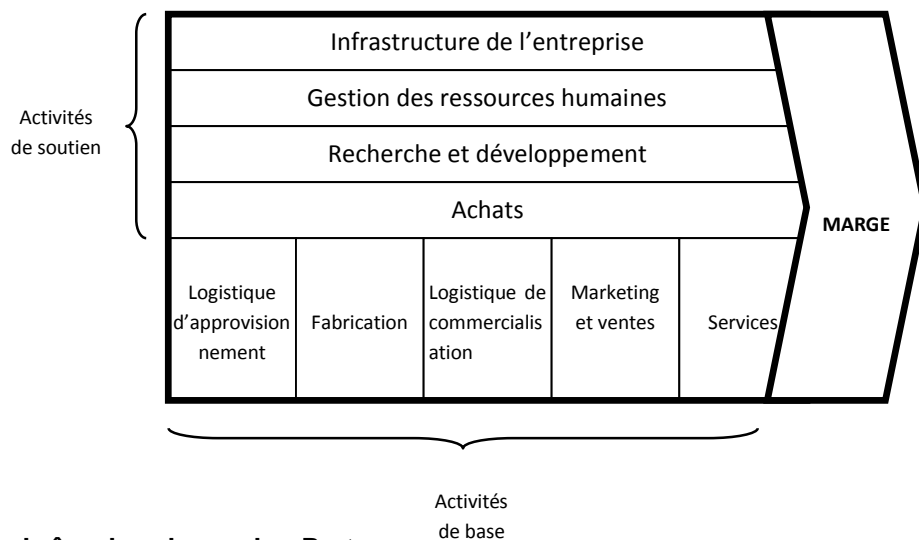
Activités de soutien

Infrastructure de l'entreprise

Gestion des ressources humaines

Recherche et développement

Achats

MARGE

Logistique d'approvisionnement

Fabrication

Logistique de commercialisation

Marketing et ventes

Services

Activités de base